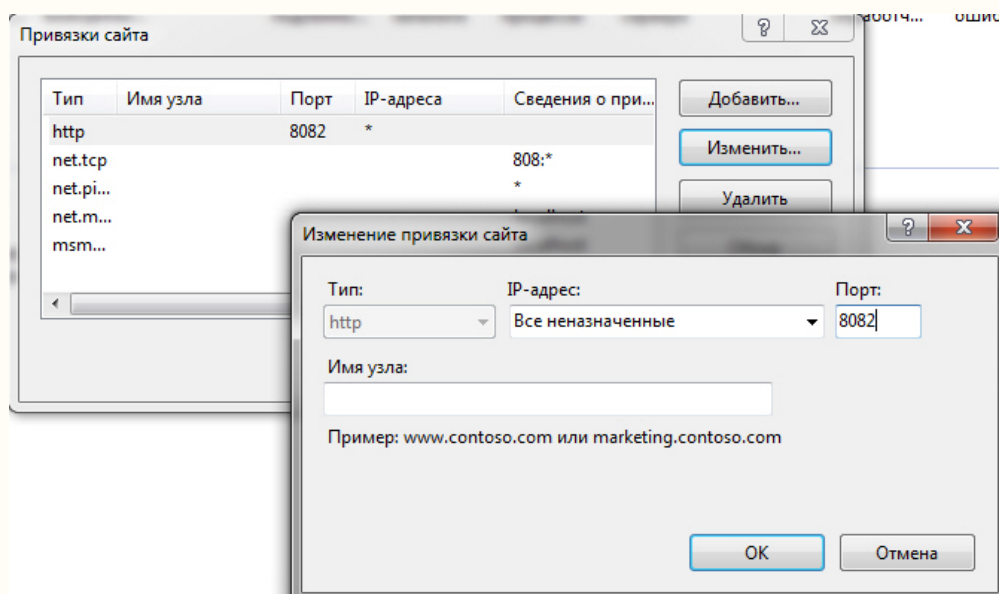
Привязки сайта

| Тип | Имя узла | Порт | IP-адреса | Сведения о при... |
|---|---|---|---|---|
| http | | 8082 | * | |
| net.tcp | | | | 808:* |
| net.pi... | | | | * |
| net.m... | | | | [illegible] |
| msm... | | | | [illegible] |

Добавить...
Изменить...
Удалить

Изменение привязки сайта

Тип:
http
IP-адрес:
Все неназначенные
Порт:
8082

Имя узла:

Пример: www.contoso.com или marketing.contoso.com

OK
Отмена